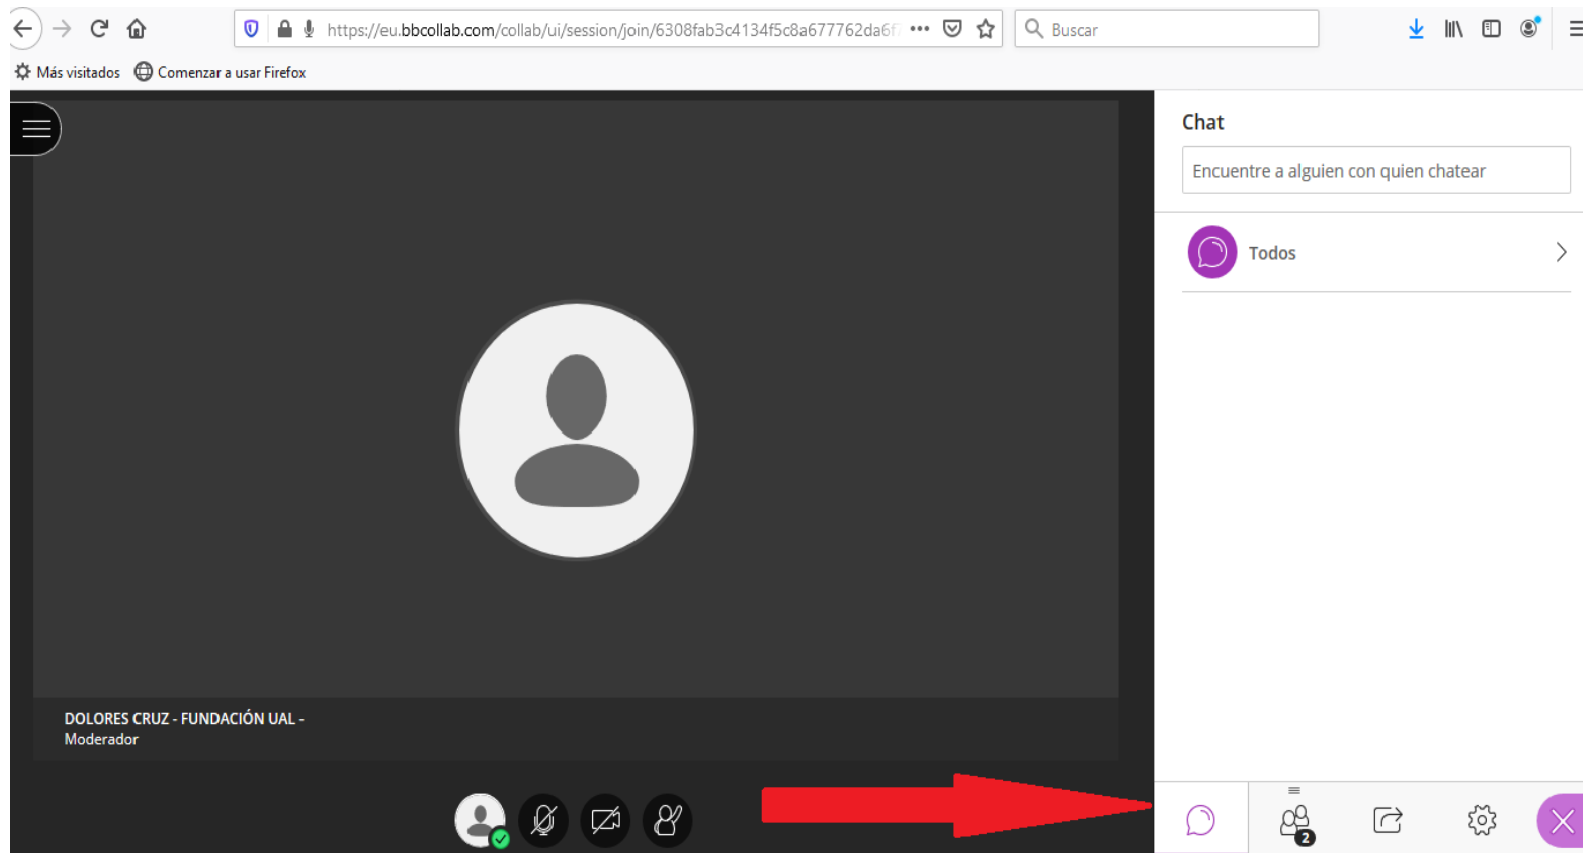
https://eu.bbcollab.com/collab/ui/session/join/6308fab3c4134f5c8a677762da6f

Buscar

Más visitados Comenzar a usar Firefox

Chat

Encuentre a alguien con quien chatear

Todos

DOLORES CRUZ - FUNDACIÓN UAL - Moderador

2